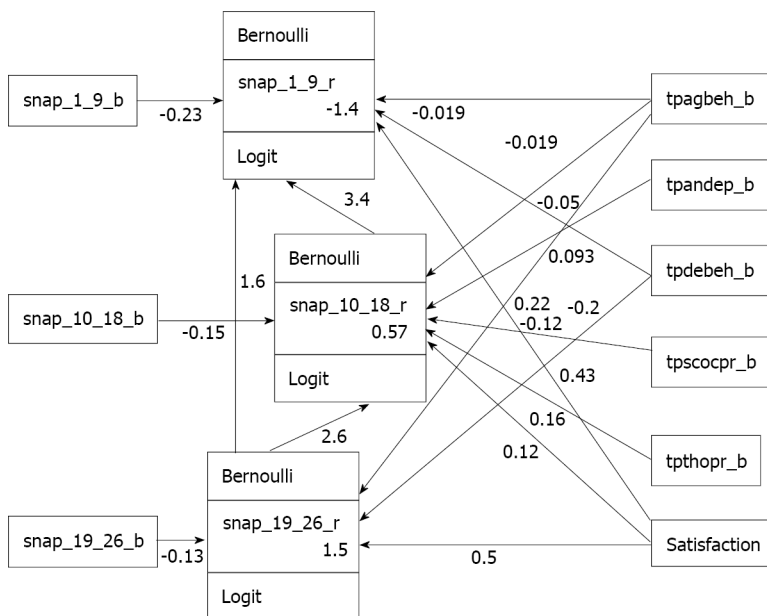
Bernoulli

snap_1_9_r
-1.4

Logit

snap_1_9_b
-0.23

tpagbeh_b
-0.019
-0.019

tpandep_b
-0.05

3.4

Bernoulli

snap_10_18_r
0.57

Logit

1.6

0.093

tpdebeh_b

snap_10_18_b
-0.15

0.22
-0.2
-0.12

tpscocpr_b

0.43

0.16

2.6

0.12

tpthopr_b

Bernoulli

snap_19_26_r
1.5

Logit

snap_19_26_b
-0.13

0.5

Satisfaction